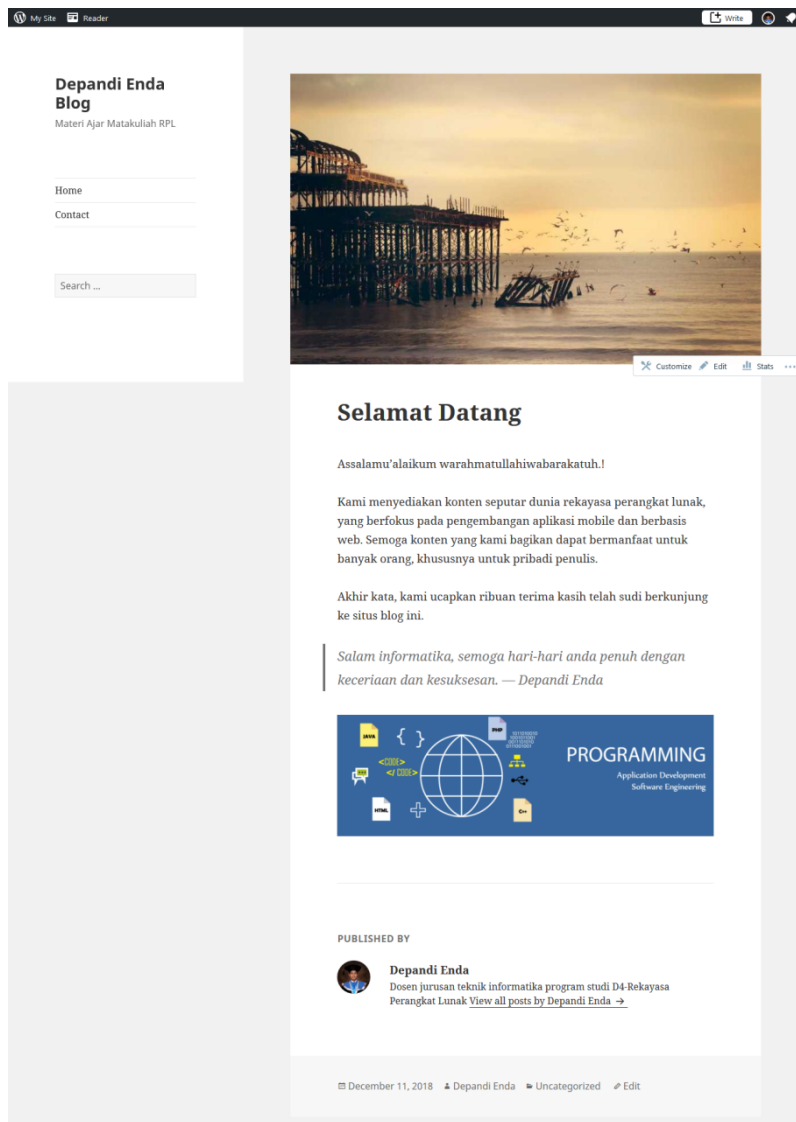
My Site Reader Write

Depandi Enda Blog

Materi Ajar Matakuliah RPL

Home

Contact

Search ...

Customize Edit Stats

Selamat Datang

Assalamu'alaikum warahmatullahiwabarakatuh.!

Kami menyediakan konten seputar dunia rekayasa perangkat lunak, yang berfokus pada pengembangan aplikasi mobile dan berbasis web. Semoga konten yang kami bagikan dapat bermanfaat untuk banyak orang, khususnya untuk pribadi penulis.

Akhir kata, kami ucapkan ribuan terima kasih telah sudi berkunjung ke situs blog ini.

Salam informatika, semoga hari-hari anda penuh dengan keceriaan dan kesuksesan. — Depandi Enda

JAVA { } PHP <CODE> </CODE> HTML C++ PROGRAMMING Application Development Software Engineering

PUBLISHED BY

Depandi Enda
Dosen jurusan teknik informatika program studi D4-Rekayasa Perangkat Lunak View all posts by Depandi Enda →

December 11, 2018 Depandi Enda Uncategorized Edit